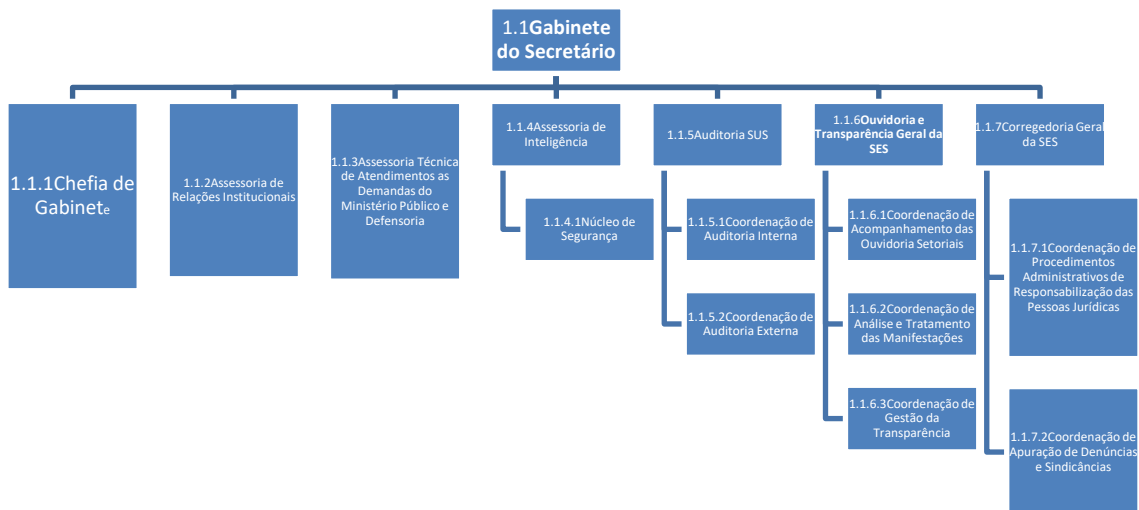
1.1Gabinete do Secretário

1.1.1Chefia de Gabinete

1.1.2Assessoria de Relações Institucionais

1.1.3Assessoria Técnica de Atendimentos as Demandas do Ministério Público e Defensoria

1.1.4Assessoria de Inteligência

1.1.4.1Núcleo de Segurança

1.1.5Auditoria SUS

1.1.5.1Coordenação de Auditoria Interna

1.1.5.2Coordenação de Auditoria Externa

1.1.6Ouvidoria e Transparência Geral da SES

1.1.6.1Coordenação de Acompanhamento das Ouvidoria Setoriais

1.1.6.2Coordenação de Análise e Tratamento das Manifestações

1.1.6.3Coordenação de Gestão da Transparência

1.1.7Corregedoria Geral da SES

1.1.7.1Coordenação de Procedimentos Administrativos de Responsabilização das Pessoas Jurídicas

1.1.7.2Coordenação de Apuração de Denúncias e Sindicâncias